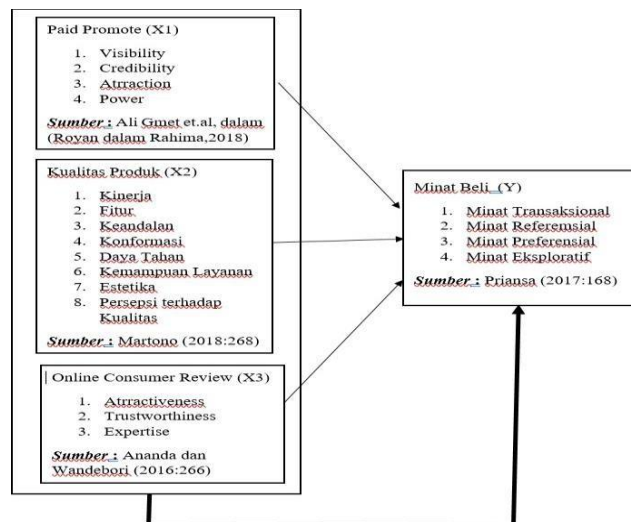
Paid Promote (X1)

1. Visibility
2. Credibility
3. Atrraction
4. Power

**Sumber :** Ali Gmet et.al, dalam (Royan dalam Rahima,2018)

Kualitas Produk (X2)

1. Kinerja
2. Fitur
3. Keandalan
4. Konformasi
5. Daya Tahan
6. Kemampuan Layanan
7. Estetika
8. Persepsi terhadap Kualitas

**Sumber :** Martono (2018:268)

| Online Consumer Review (X3)

1. Atrractiveness
2. Trustworthiness
3. Expertise

**Sumber :** Ananda dan Wandebori (2016:266)

Minat Beli (Y)

1. Minat Transaksional
2. Minat Referemsial
3. Minat Preferensial
4. Minat Eksploratif

**Sumber :** Priansa (2017:168)